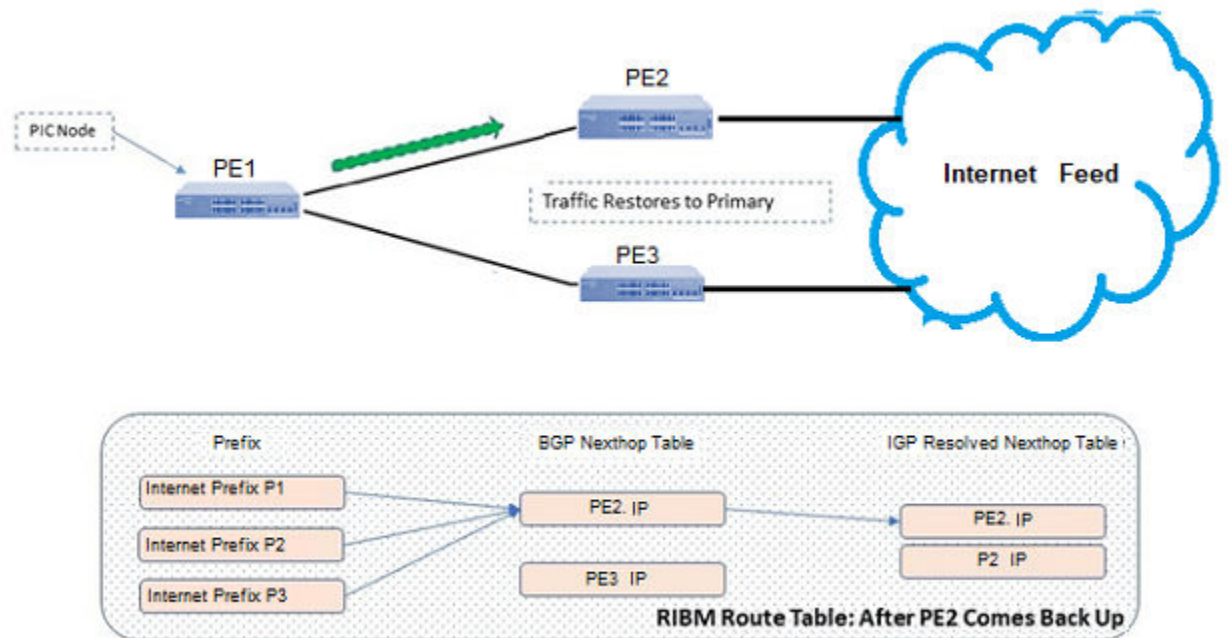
PIC Node

PE1

PE2

PE3

Traffic Restores to Primary

Internet Feed

Prefix

BGP Nexthop Table

IGP Resolved Nexthop Table

Internet Prefix P1

Internet Prefix P2

Internet Prefix P3

PE2. IP

PE3 IP

PE2. IP

P2 IP

RIBM Route Table: After PE2 Comes Back Up